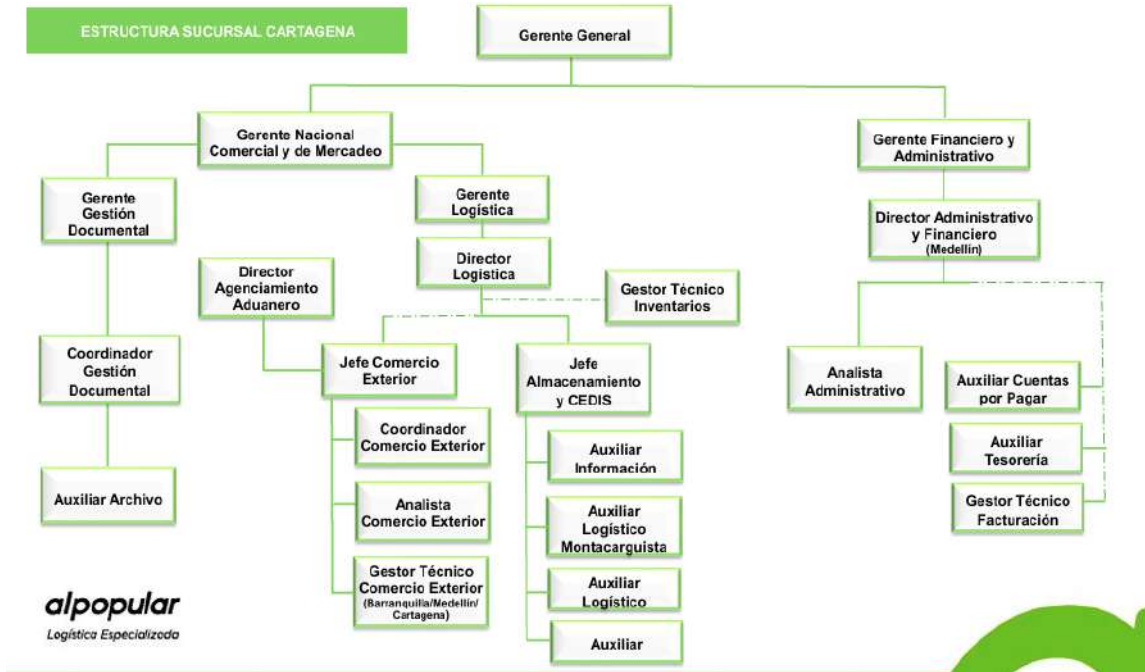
ESTRUCTURA SUCURSAL CARTAGENA

Gerente General

Gerente Nacional Comercial y de Mercadeo

Gerente Financiero y Administrativo

Gerente Gestión Documental

Gerente Logística

Director Administrativo y Financiero (Medellín)

Director Logística

Director Agenciamiento Aduanero

Gestor Técnico Inventarios

Coordinador Gestión Documental

Jefe Comercio Exterior

Jefe Almacenamiento y CEDIS

Analista Administrativo

Auxiliar Cuentas por Pagar

Coordinador Comercio Exterior

Auxiliar Información

Auxiliar Tesorería

Auxiliar Archivo

Analista Comercio Exterior

Auxiliar Logístico Montacarguista

Gestor Técnico Facturación

Gestor Técnico Comercio Exterior (Barranquilla/Medellín/ Cartagena)

Auxiliar Logístico

Auxiliar

alpopular
Logística Especializada